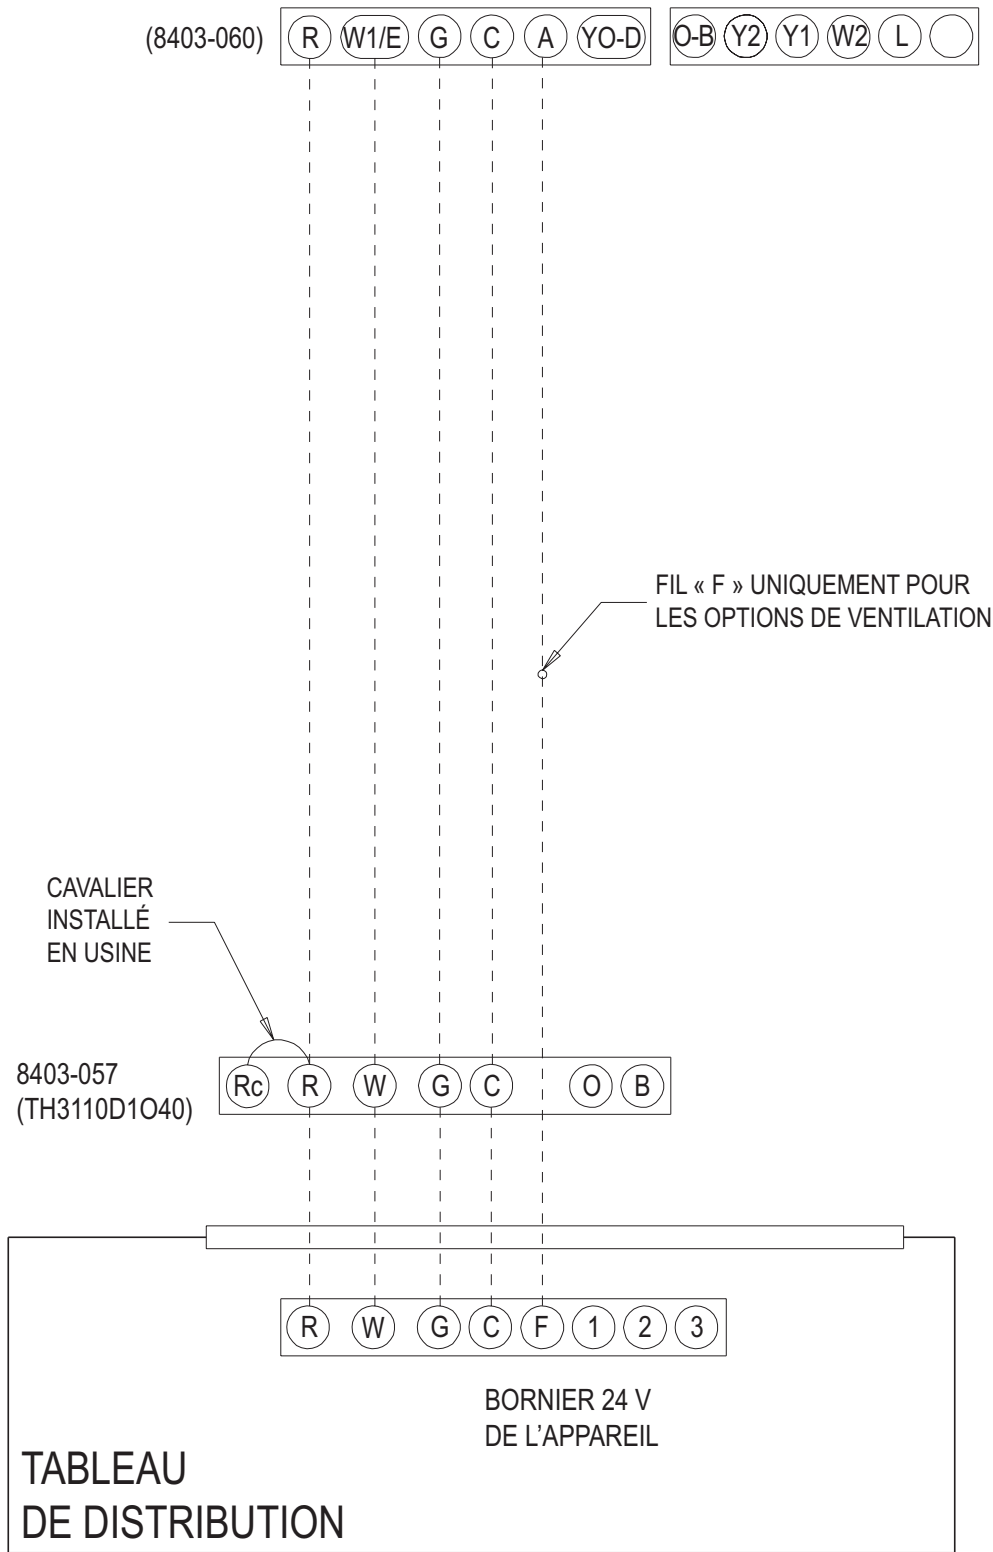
(8403-060) R W1/E G C A YO-D O-B Y2 Y1 W2 L

FIL « F » UNIQUEMENT POUR LES OPTIONS DE VENTILATION

CAVALIER INSTALLÉ EN USINE

8403-057 (TH3110D1O40) Rc R W G C O B

R W G C F 1 2 3

BORNIER 24 V DE L'APPAREIL

TABLEAU DE DISTRIBUTION